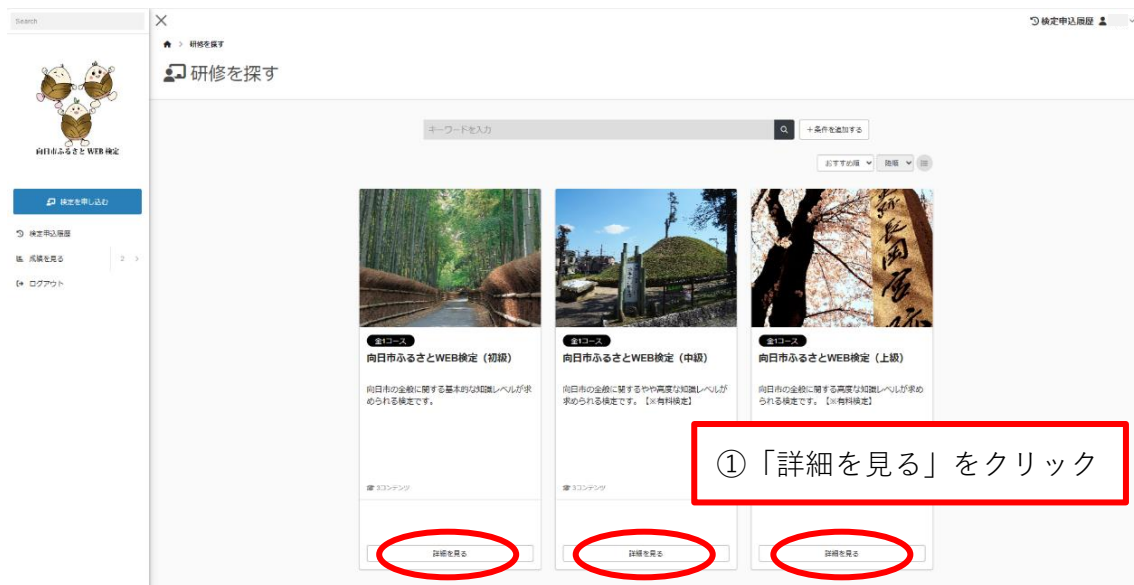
Search

向日市ふるさとWEB検定

検定を申し込む

検定申込履歴

成績を見る 2

ログアウト

検定申込履歴

研修を探す

研修を探す

キーワードを入力

＋条件を追加する

おすすめ順 | 降順

全1コース
向日市ふるさとWEB検定（初級）
向日市の全般に関する基本的な知識レベルが求められる検定です。
3コンテンツ
詳細を見る

全1コース
向日市ふるさとWEB検定（中級）
向日市の全般に関するやや高度な知識レベルが求められる検定です。【※有料検定】
3コンテンツ
詳細を見る

全1コース
向日市ふるさとWEB検定（上級）
向日市の全般に関する高度な知識レベルが求められる検定です。【※有料検定】
詳細を見る

①「詳細を見る」をクリック